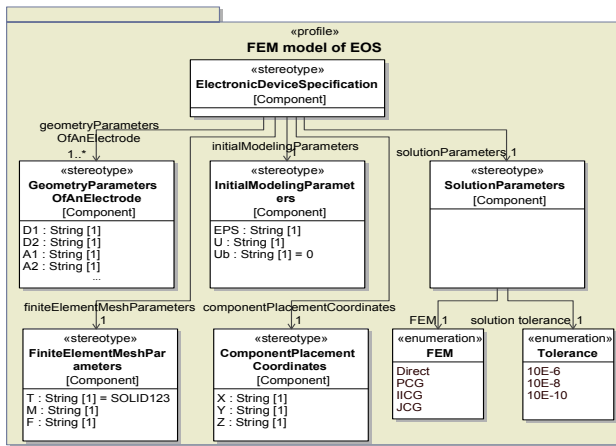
«profile»
FEM model of EOS

«stereotype»
ElectronicDeviceSpecification
[Component]

geometryParameters OfAnElectrode
1..*

initialModelingParameters

solutionParameters 1

«stereotype»
GeometryParameters OfAnElectrode
[Component]

D1 : String [1]
D2 : String [1]
A1 : String [1]
A2 : String [1]
...

«stereotype»
InitialModelingParameters
[Component]

EPS : String [1]
U : String [1]
Ub : String [1] = 0

«stereotype»
SolutionParameters
[Component]

finiteElementMeshParameters
1

componentPlacementCoordinates
1

FEM 1

solution tolerance 1

«stereotype»
FiniteElementMeshParameters
[Component]

T : String [1] = SOLID123
M : String [1]
F : String [1]

«stereotype»
ComponentPlacement Coordinates
[Component]

X : String [1]
Y : String [1]
Z : String [1]

«enumeration»
FEM

Direct
PCG
IICG
JCG

«enumeration»
Tolerance

10E-6
10E-8
10E-10